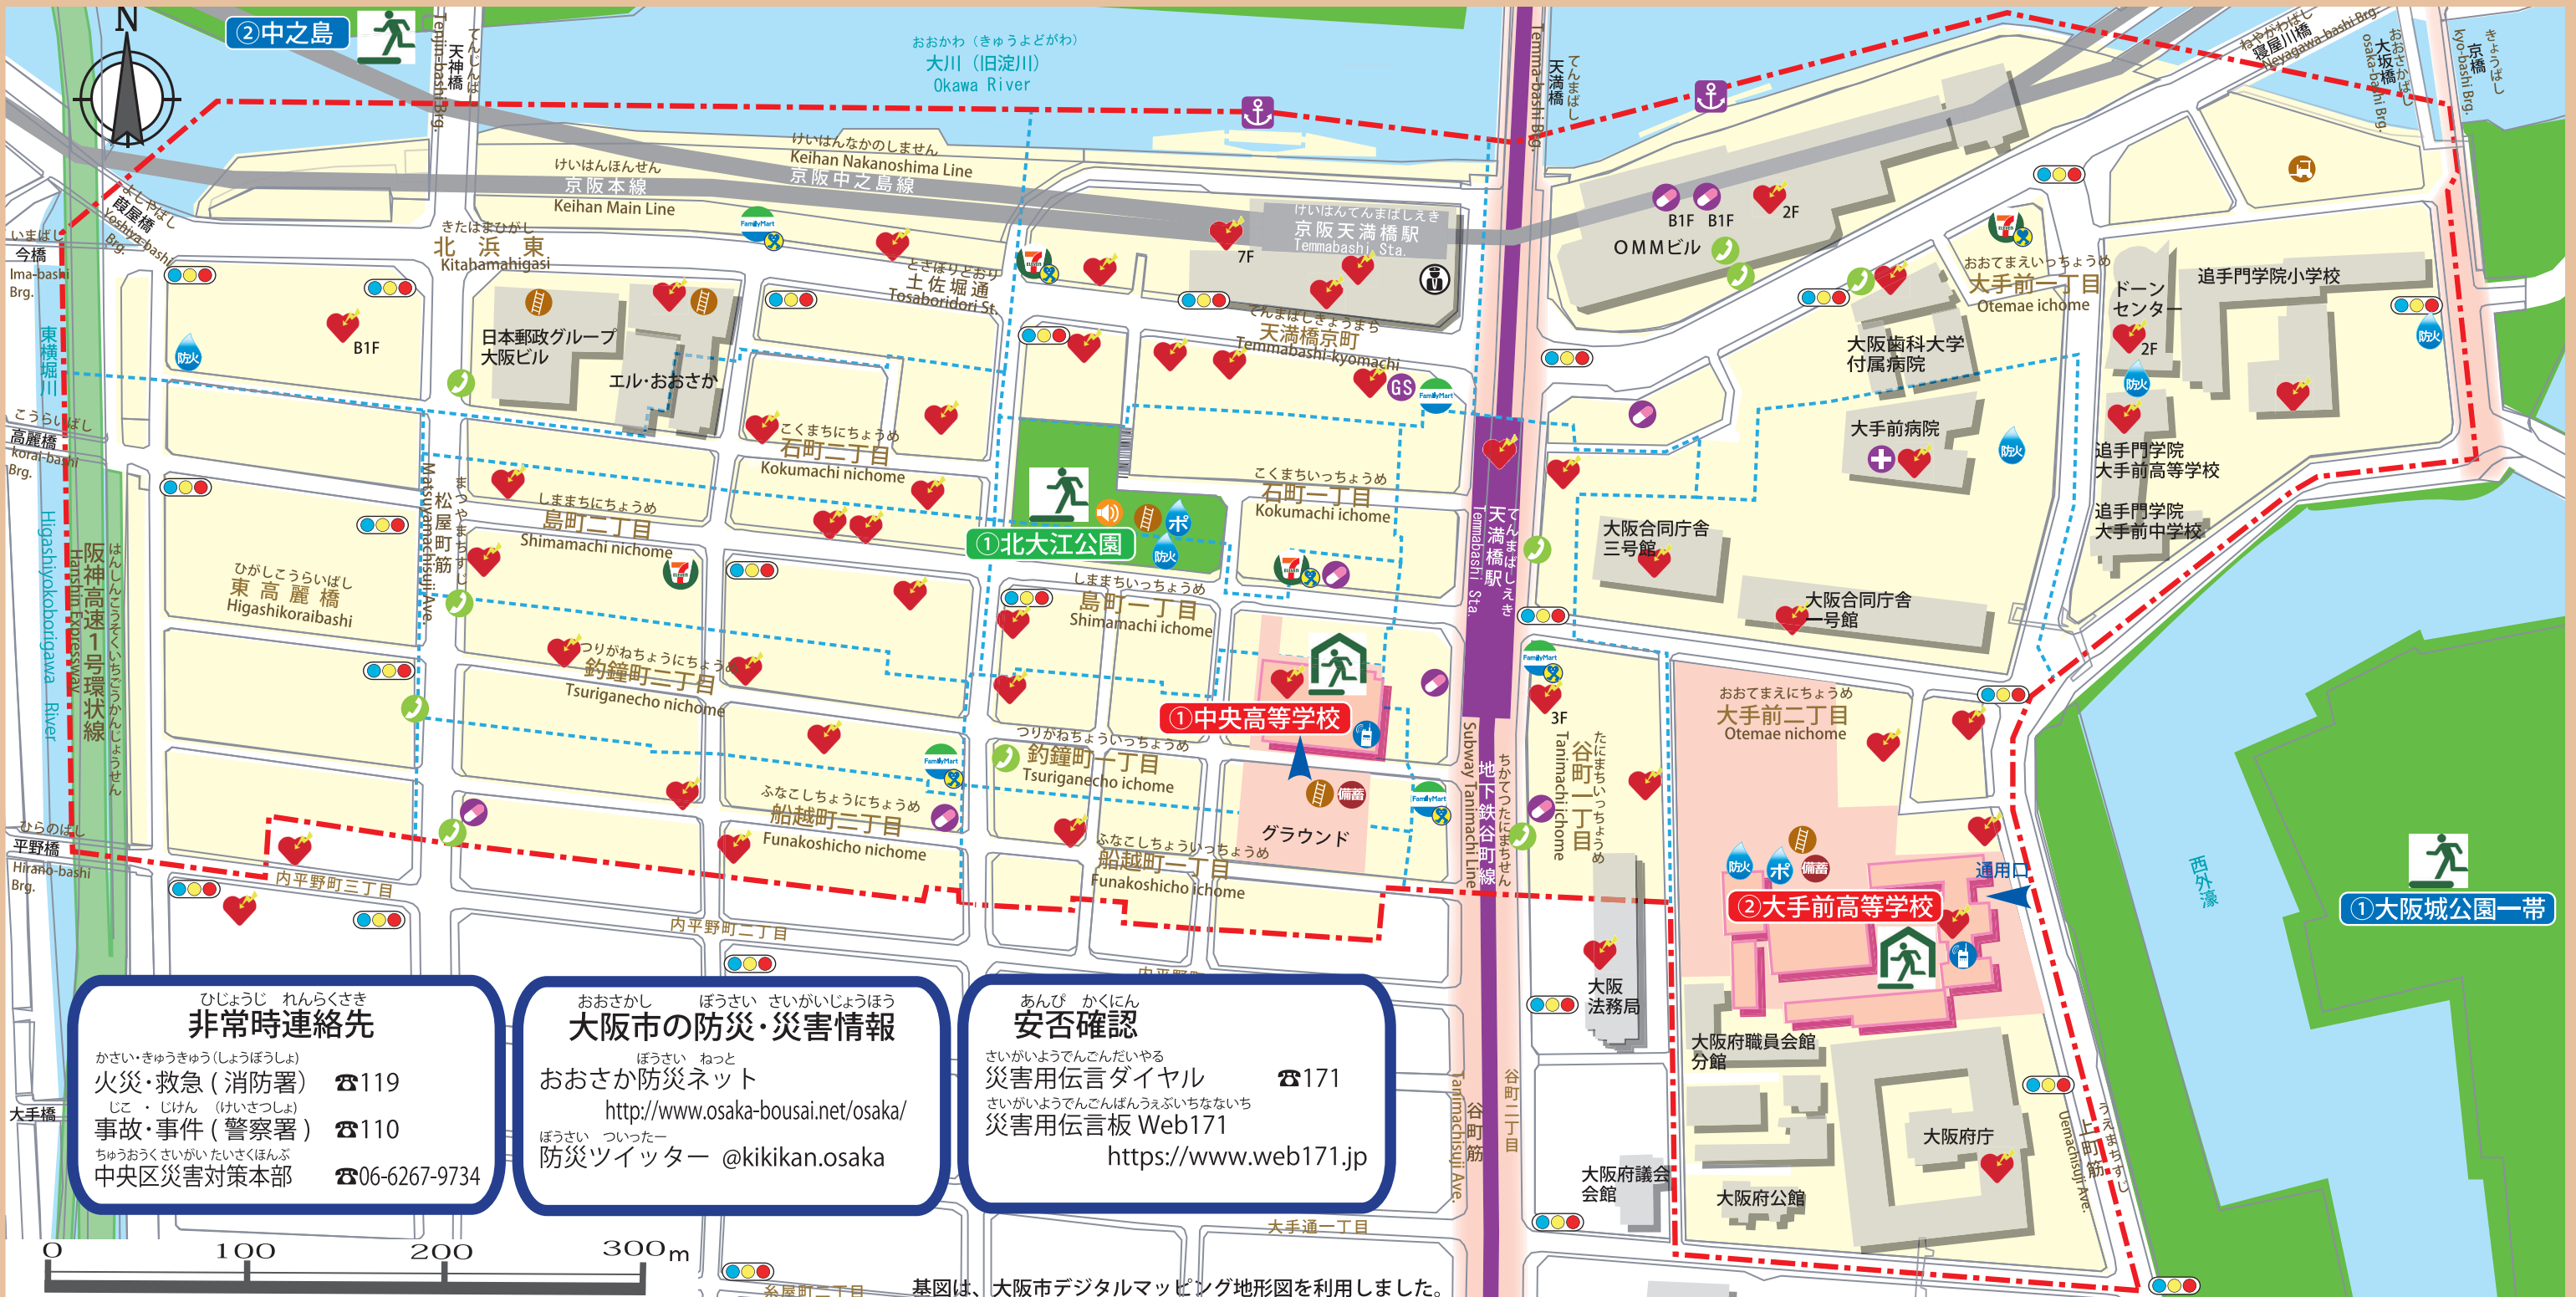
N

②中之島

天神橋 てんじんばし Tenjin-bashi Brg.

おおかわ（きゅうよどがわ）
大川（旧淀川）
Okawa River

けいはんなかのしません
Keihan Nakanoshima Line
京阪中之島線

けいはんほんせん
京阪本線
Keihan Main Line

天満橋 てんまばし Temma-bashi Brg.

ねやがわばし
寝屋川橋
Neyagawa-bashi Brg.

おおさかばし
大坂橋
osaka-bashi Brg.

きょうばし
京橋
kyo-bashi Brg.

よどやばし
淀屋橋
Yodoya-bashi Brg.

いまばし
今橋
Ima-bashi Brg.

きたはまひがし
北浜東
Kitahamahigasi

ときほりどおり
土佐堀通
Tosaboridori St.

けいはんてんまばしえき
京阪天満橋駅
Temmabashi Sta.

7F

B1F B1F 2F
OMMビル

おおてまえいっちょうめ
大手前一丁目
Otemae ichome

ドーン
センター

追手門学院小学校

B1F

日本郵政グループ
大阪ビル

エル・おおさか

てんまばしきょうまち
天満橋京町
Temmabashi-kyomachi

GS

東横堀川

こうらいばし
高麗橋
Korai-bashi Brg.

大阪歯科大学
付属病院

2F

防火

大手前病院

追手門学院
大手前高等学校

追手門学院
大手前中学校

こくまちにちょうめ
石町二丁目
Kokumachi nichome

こくまちいっちょうめ
石町一丁目
Kokumachi ichome

松屋町筋 まつやまちすじ Matsuyamachisuji Ave.

しままちにちょうめ
島町二丁目
Shimamachi nichome

ポ

①北大江公園

天満橋駅 てんまばしえき Temmabashi Sta.

大阪合同庁舎
三号館

大阪合同庁舎
一号館

ひがしこうらいばし
東高麗橋
Higashikoraibashi

Higashiyokoborigawa River

阪神高速1号環状線 はんしんこうそくいちごうかんじょうせん Hanshin Expressway

しままちいっちょうめ
島町一丁目
Shimamachi ichome

つりがねちょうにちょうめ
釣鐘町二丁目
Tsuriganecho nichome

①中央高等学校

3F

たにまちいっちょうめ
谷町一丁目
Tanimachi ichome

おおてまえにちょうめ
大手前二丁目
Otemae nichome

つりがねちょういっちょうめ
釣鐘町一丁目
Tsuriganecho ichome

備蓄

グラウンド

地下鉄谷町線 ちかてつたにまちせん Subway Tanimachi Line

ふなこしちょうにちょうめ
船越町二丁目
Funakoshicho nichome

ふなこしちょういっちょうめ
船越町一丁目
Funakoshicho ichome

西外濠

ひらのばし
平野橋
Hirano-bashi Brg.

内平野町三丁目

内平野町二丁目

通用口

②大手前高等学校

①大阪城公園一帯

大阪
法務局

大阪府職員会館
分館

大阪府庁

大阪府議会
会館

大阪府公館

谷町二丁目

谷町筋 Tanimachisuji Ave.

上町筋 うえまちすじ Uemachisuji Ave.

大手通一丁目

大手橋

ひじょうじ れんらくさき
非常時連絡先
かさい・きゅうきゅう（しょうぼうしょ）
火災・救急（消防署） ☎119
じこ・じけん（けいさつしょ）
事故・事件（警察署） ☎110
ちゅうおうくさいがいたいさくほんぶ
中央区災害対策本部 ☎06-6267-9734

おおさかし ぼうさい さいがいじょうほう
大阪市の防災・災害情報
ぼうさい ねっと
おおさか防災ネット
http://www.osaka-bousai.net/osaka/
ぼうさい ついったー
防災ツイッター @kikikan.osaka

あんぴ かくにん
安否確認
さいがいようでんごんだいやる
災害用伝言ダイヤル ☎171
さいがいようでんごんばんうぇぶいちななないち
災害用伝言板 Web171
https://www.web171.jp

0 100 200 300m

基図は、大阪市デジタルマッピング地形図を利用しました。